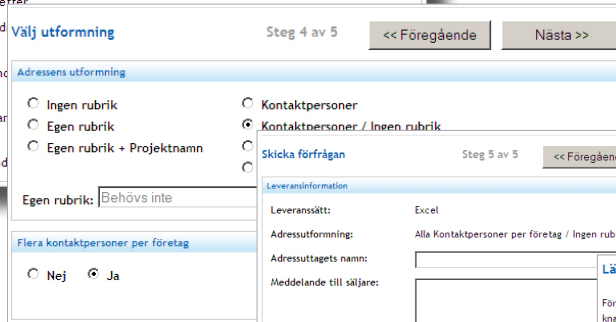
Välj utformning

Steg 4 av 5

<< Föregående

Nästa >>

Adressens utformning

Ingen rubrik

Egen rubrik

Egen rubrik + Projektnamn

Kontaktpersoner

Kontaktpersoner / Ingen rubrik

Egen rubrik: Behövs inte

Flera kontaktpersoner per företag

Nej

Ja

Skicka förfrågan

Steg 5 av 5

<< Föregående

Leveransinformation

Leveranssätt: Excel

Adressutformning: Alla Kontaktpersoner per företag / Ingen rub

Adressuttagets namn:

Meddelande till säljare:

Lä

För

kna